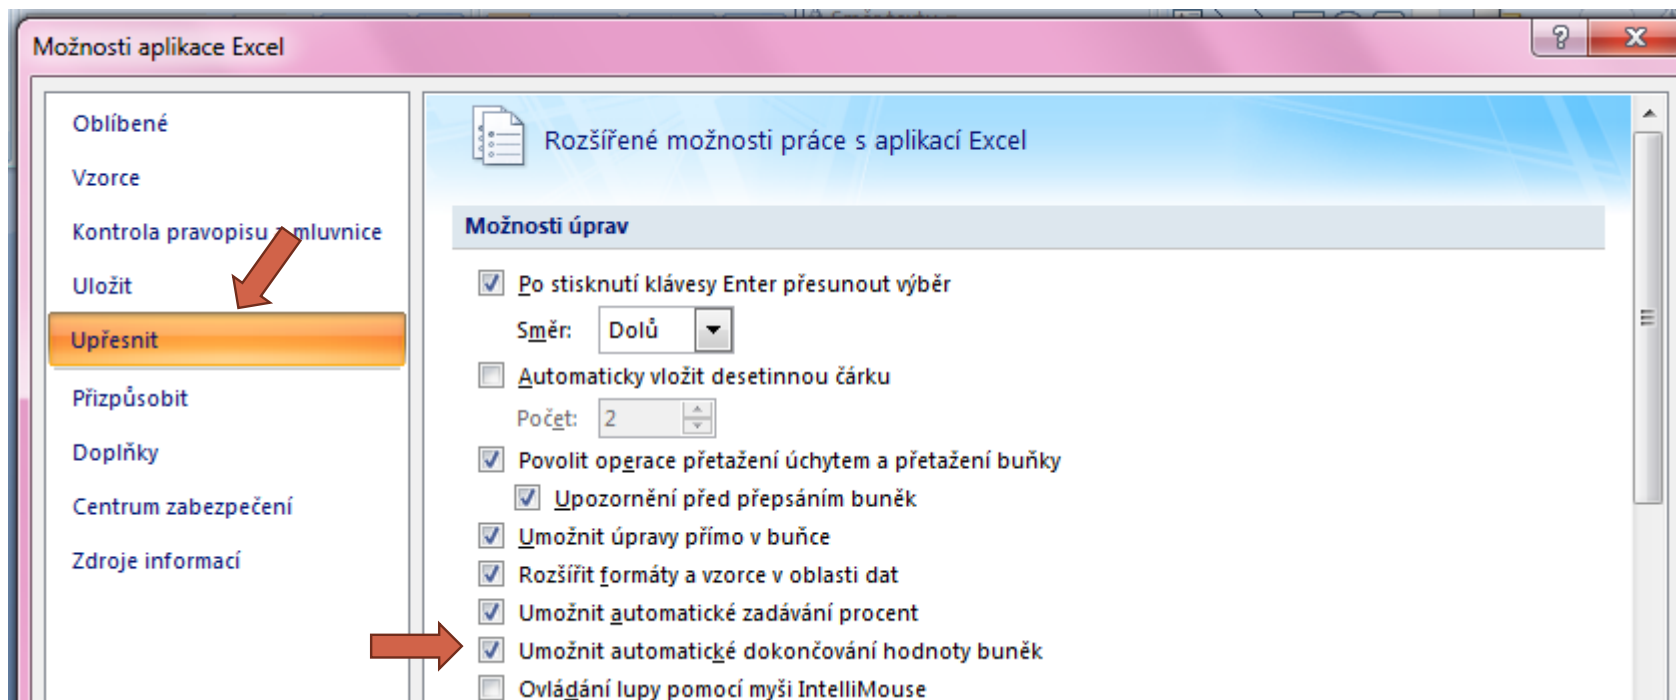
Možnosti aplikace Excel

?

X

Oblíbené

Vzorce

Kontrola pravopisu a mluvnice

Uložit

Upřesnit

Přizpůsobit

Doplňky

Centrum zabezpečení

Zdroje informací

Rozšířené možnosti práce s aplikací Excel

Možnosti úprav

Po stisknutí klávesy Enter přesunout výběr

Směr: Dolů

Automaticky vložit desetinnou čárku

Počet: 2

Povolit operace přetažení úchytem a přetažení buňky

Upozornění před přepsáním buněk

Umožnit úpravy přímo v buňce

Rozšířit formáty a vzorce v oblasti dat

Umožnit automatické zadávání procent

Umožnit automatické dokončování hodnoty buněk

Ovládání lupy pomocí myši IntelliMouse